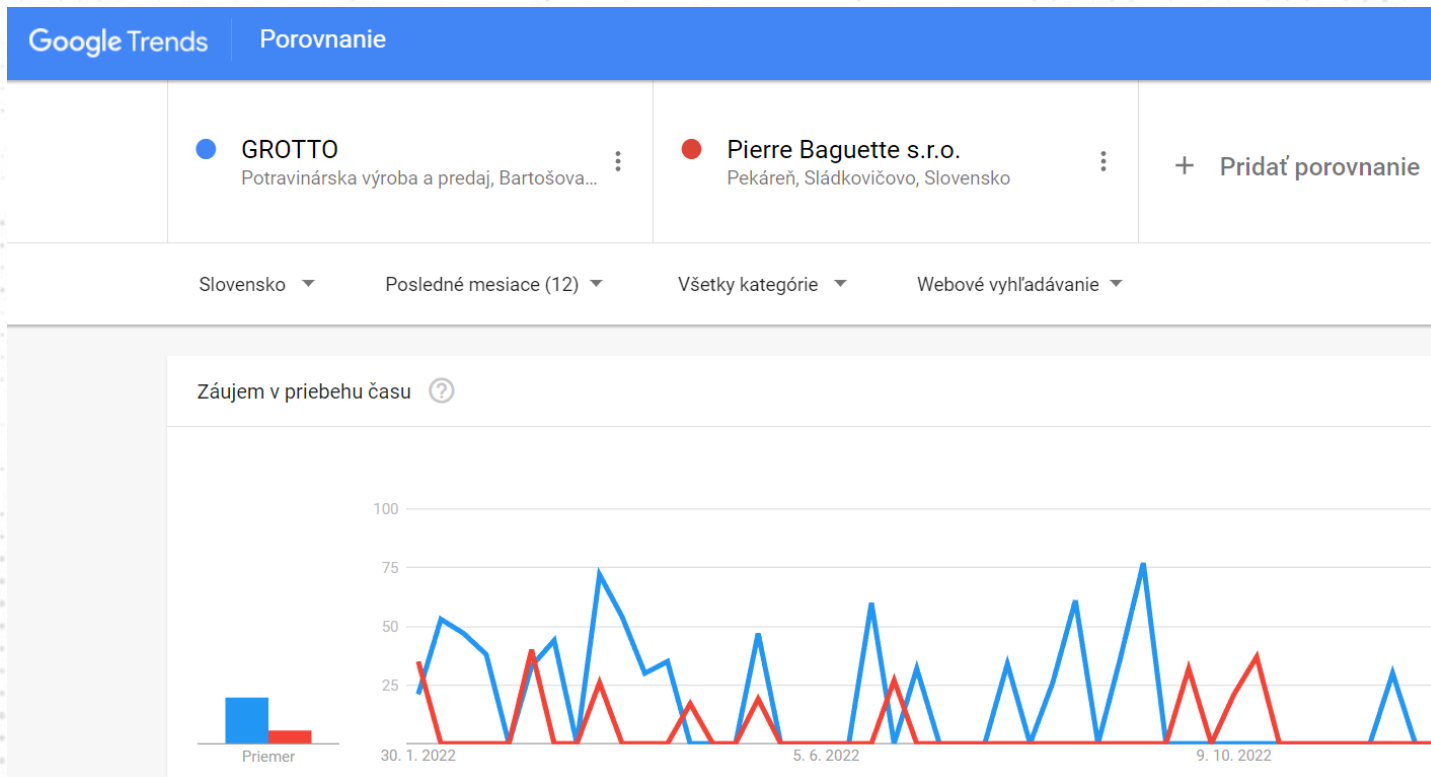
Google Trends Porovnanie

GROTTO
Potravinárska výroba a predaj, Bartošova...

Pierre Baguette s.r.o.
Pekáreň, Sládkovičovo, Slovensko

+ Pridať porovnanie

Slovensko
Posledné mesiace (12)
Všetky kategórie
Webové vyhľadávanie

Záujem v priebehu času

100
75
50
25
Priemer
30. 1. 2022
5. 6. 2022
9. 10. 2022